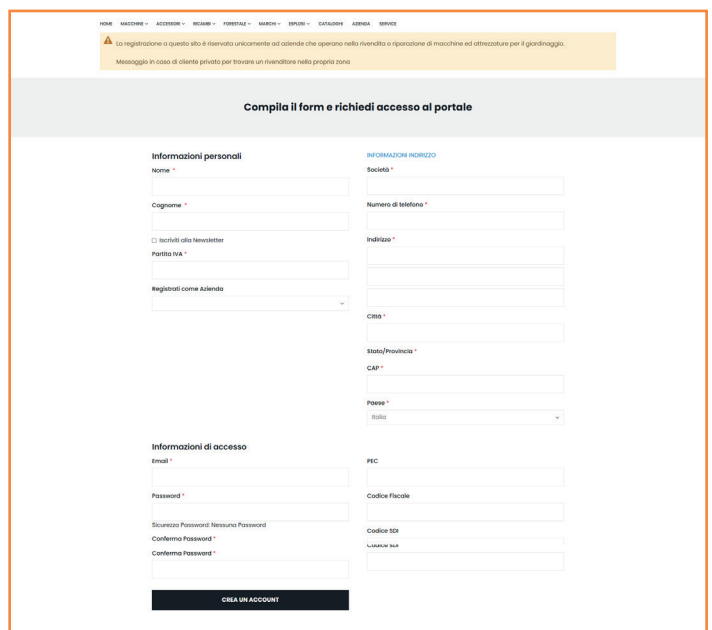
HOME MACCHINE ∨ ACCESSORI ∨ RICAMBI ∨ FORESTALE ∨ MARCHI ∨ ESPLOSI ∨ CATALOGHI AZIENDA SERVICE

Lo registrazione a questo sito è riservata unicamente ad aziende che operano nella rivendita o riparazione di macchine ed attrezzature per il giardinaggio.

Messaggio in caso di cliente privato per trovare un rivenditore nella propria zona

Compila il form e richiedi accesso al portale

Informazioni personali

Nome *

Cognome *

☐ Iscriviti alla Newsletter

Partita IVA *

Registrati come Azienda

INFORMAZIONI INDIRIZZO

Società *

Numero di telefono *

Indirizzo *

Città *

Stato/Provincia *

CAP *

Paese *

Italia

Informazioni di accesso

Email *

Password *

Sicurezza Password: Nessuna Password

Conferma Password *

Conferma Password *

CREA UN ACCOUNT

PEC

Codice Fiscale

Codice SDI

Codice SDI